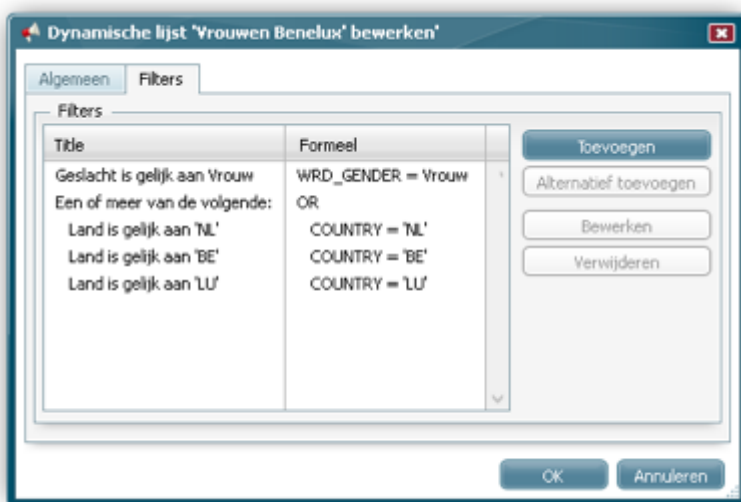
Dynamische lijst 'Vrouwen Benelux' bewerken'

Algemeen | Filters

Filters

| Title | Formeel |
|---|---|
| Geslacht is gelijk aan Vrouw | WRD_GENDER = Vrouw |
| Een of meer van de volgende: | OR |
| Land is gelijk aan 'NL' | COUNTRY = 'NL' |
| Land is gelijk aan 'BE' | COUNTRY = 'BE' |
| Land is gelijk aan 'LU' | COUNTRY = 'LU' |

Toevoegen
Alternatief toevoegen
Bewerken
Verwijderen

OK
Annuleren